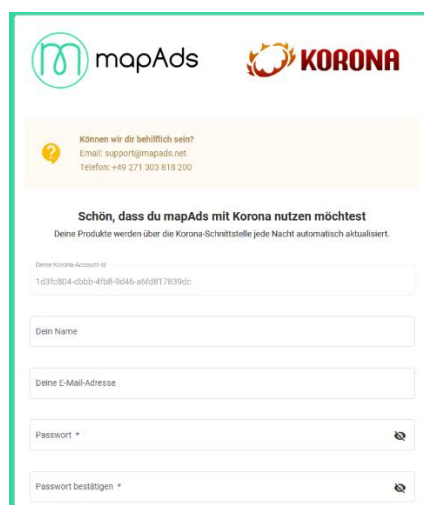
mapAds

KORONA

Können wir dir behilflich sein?
Email: support@mapads.net
Telefon: +49 271 303 818 200

Schön, dass du mapAds mit Korona nutzen möchtest
Deine Produkte werden über die Korona-Schnittstelle jede Nacht automatisch aktualisiert.

Deine Korona-Account-Id
1d3fc804-cbbb-4fb8-9d46-a6fd817839dc

Dein Name

Deine E-Mail-Adresse

Passwort *

Passwort bestätigen *